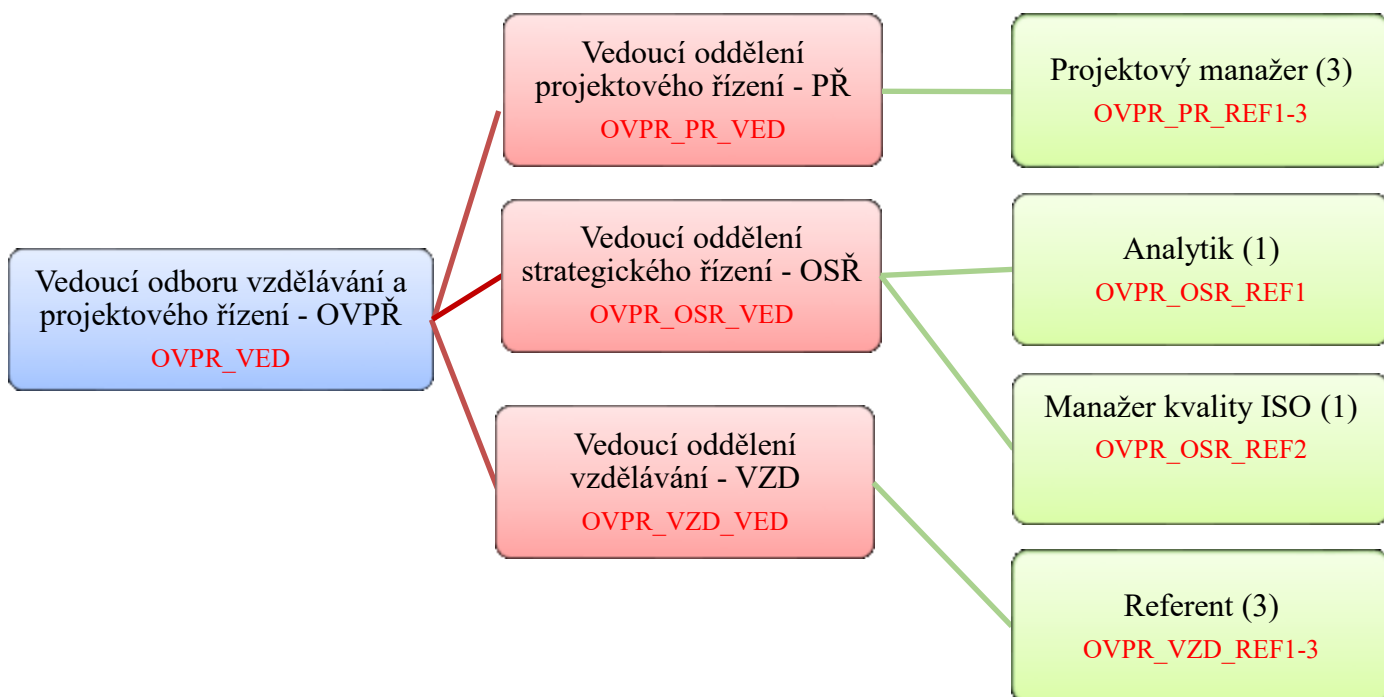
Vedoucí odboru vzdělávání a projektového řízení - OVPŘ
OVPR_VED

Vedoucí oddělení projektového řízení - PŘ
OVPR_PR_VED

Vedoucí oddělení strategického řízení - OSŘ
OVPR_OSR_VED

Vedoucí oddělení vzdělávání - VZD
OVPR_VZD_VED

Projektový manažer (3)
OVPR_PR_REF1-3

Analytik (1)
OVPR_OSR_REF1

Manažer kvality ISO (1)
OVPR_OSR_REF2

Referent (3)
OVPR_VZD_REF1-3